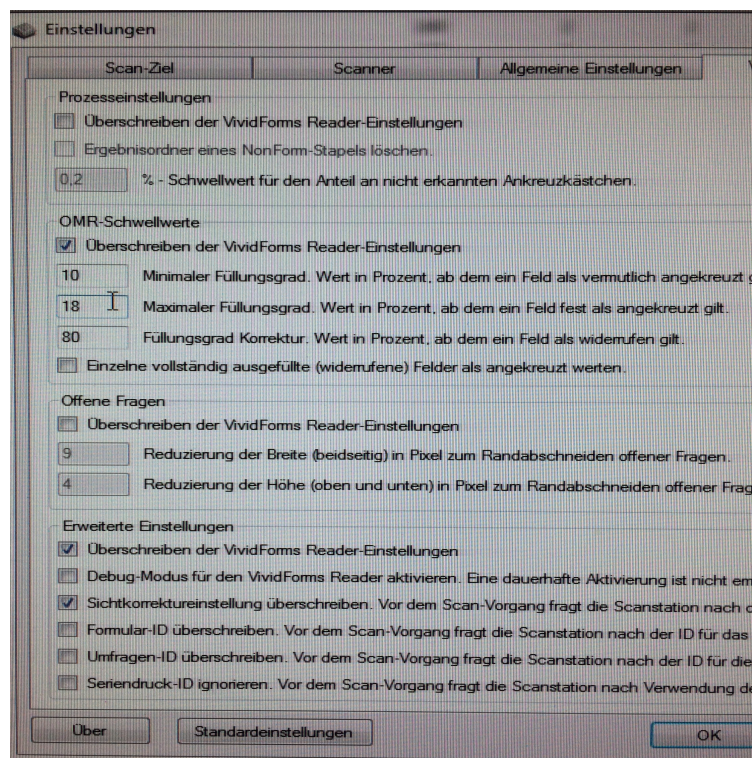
Einstellungen

Scan-Ziel | Scanner | Allgemeine Einstellungen | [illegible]

Prozesseinstellungen

Überschreiben der VividForms Reader-Einstellungen

Ergebnisordner eines NonForm-Stapels löschen.

0,2 %-Schwellwert für den Anteil an nicht erkannten Ankreuzkästchen.

OMR-Schwellwerte

Überschreiben der VividForms Reader-Einstellungen

10 Minimaler Füllungsgrad. Wert in Prozent, ab dem ein Feld als vermutlich angekreuzt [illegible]

18 Maximaler Füllungsgrad. Wert in Prozent, ab dem ein Feld fest als angekreuzt gilt.

80 Füllungsgrad Korrektur. Wert in Prozent, ab dem ein Feld als widerrufen gilt.

Einzelne vollständig ausgefüllte (widerrufene) Felder als angekreuzt werten.

Offene Fragen

Überschreiben der VividForms Reader-Einstellungen

9 Reduzierung der Breite (beidseitig) in Pixel zum Randabschneiden offener Fragen.

4 Reduzierung der Höhe (oben und unten) in Pixel zum Randabschneiden offener Frag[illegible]

Erweiterte Einstellungen

Überschreiben der VividForms Reader-Einstellungen

Debug-Modus für den VividForms Reader aktivieren. Eine dauerhafte Aktivierung ist nicht em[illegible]

Sichtkorrektureinstellung überschreiben. Vor dem Scan-Vorgang fragt die Scanstation nach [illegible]

Formular-ID überschreiben. Vor dem Scan-Vorgang fragt die Scanstation nach der ID für das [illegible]

Umfragen-ID überschreiben. Vor dem Scan-Vorgang fragt die Scanstation nach der ID für die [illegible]

Seriendruck-ID ignorieren. Vor dem Scan-Vorgang fragt die Scanstation nach Verwendung d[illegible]

Über | Standardeinstellungen | OK